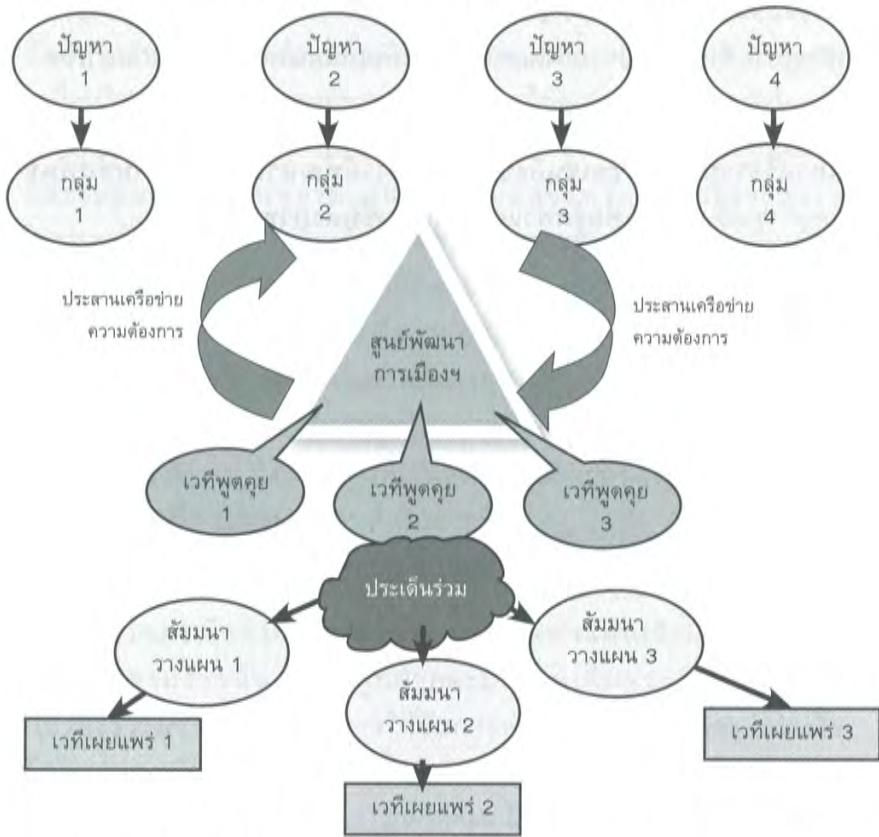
ปัญหา 1

ปัญหา 2

ปัญหา 3

ปัญหา 4

กลุ่ม 1

กลุ่ม 2

กลุ่ม 3

กลุ่ม 4

ประสานเครือข่าย ความต้องการ

สูนย์พัฒนา การเมืองฯ

ประสานเครือข่าย ความต้องการ

เวทีพูดคุย 1

เวทีพูดคุย 2

เวทีพูดคุย 3

ประเด็นร่วม

สัมมนา วางแผน 1

สัมมนา วางแผน 2

สัมมนา วางแผน 3

เวทีเผยแพร่ 1

เวทีเผยแพร่ 2

เวทีเผยแพร่ 3